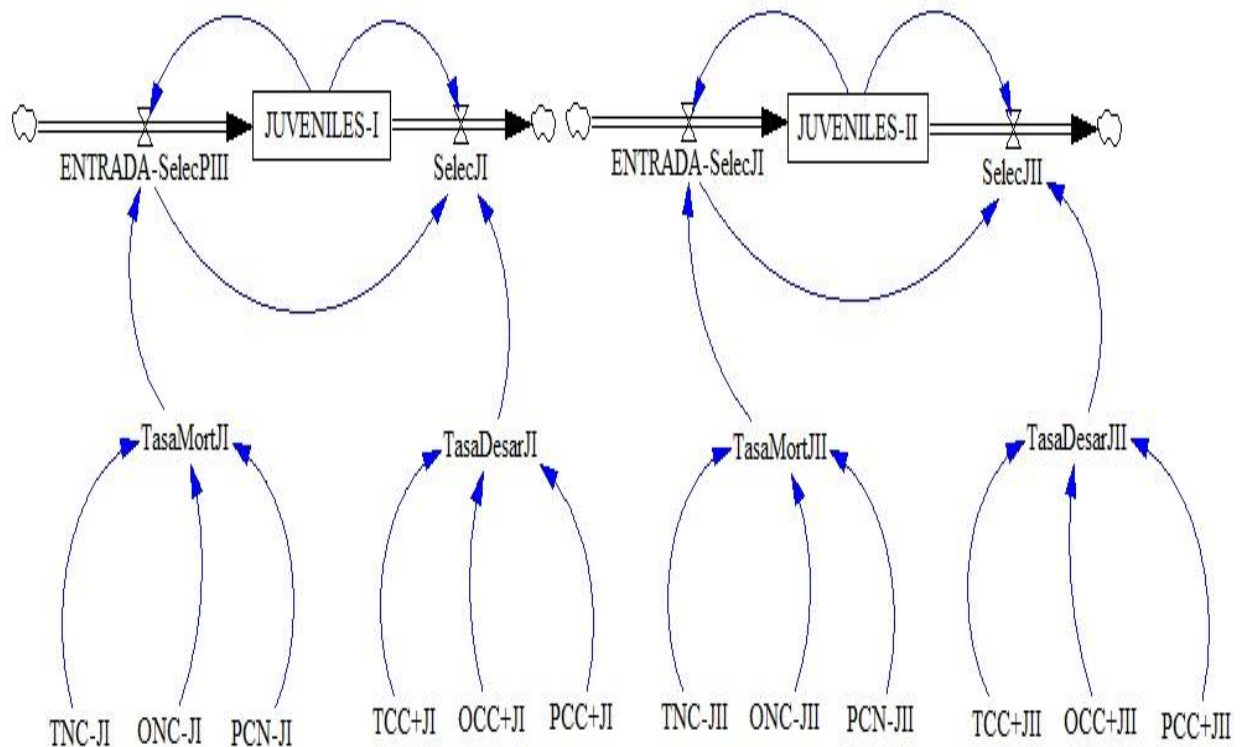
JUVENILES-I
ENTRADA-SelecPIII
SelecJI
JUVENILES-II
ENTRADA-SelecJI
SelecJII

TasaMortJI
TasaDesarJI
TasaMortJII
TasaDesarJII

TNC-JI ONC-JI PCN-JI
TCC+JI OCC+JI PCC+JI
TNC-JII ONC-JII PCN-JII
TCC+JII OCC+JII PCC+JII